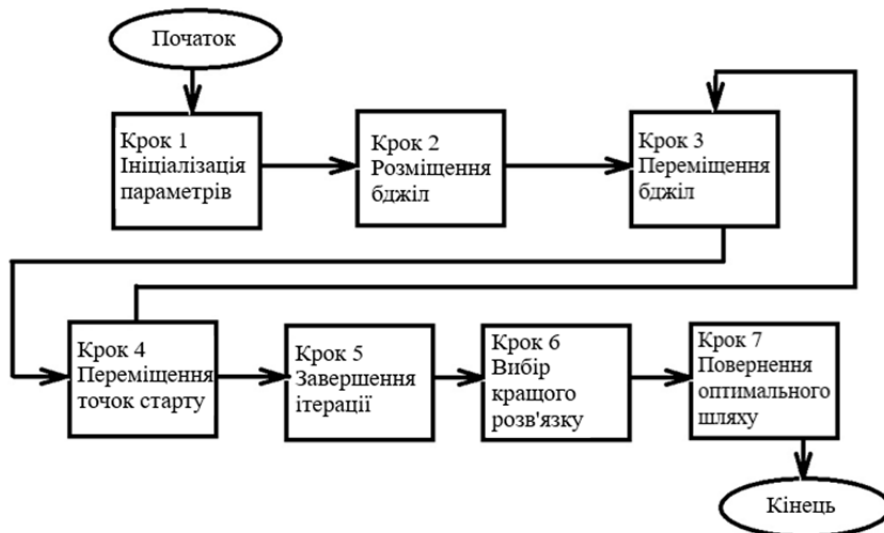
Початок

Крок 1 Ініціалізація параметрів

Крок 2 Розміщення бджіл

Крок 3 Переміщення бджіл

Крок 4 Переміщення точок старту

Крок 5 Завершення ітерації

Крок 6 Вибір кращого розв'язку

Крок 7 Повернення оптимального шляху

Кінець